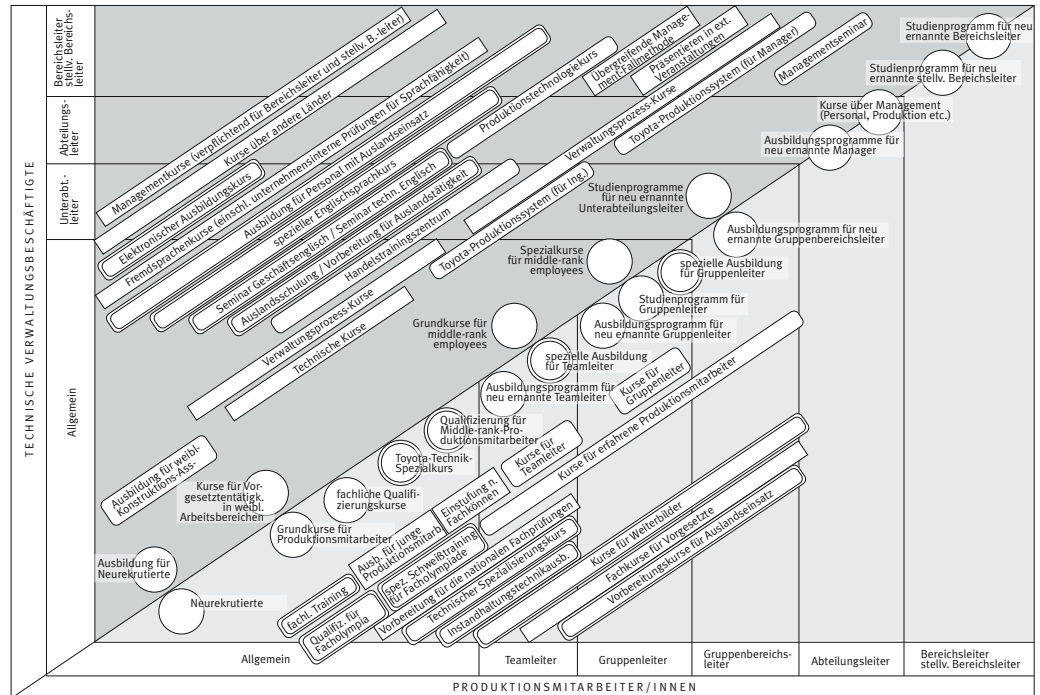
TECHNISCHE VERWALTUNGSBESCHÄFTIGTE

Bereichsleiter stellv. Bereichsleiter

Abteilungsleiter

Unterabt.-leiter

Allgemein

Managementkurse (verpflichtend für Bereichsleiter und stellv. B.-leiter)

Kurse über andere Länder

Elektronischer Ausbildungskurs

Fremdsprachenkurse (einschl. unternehmensinterne Prüfungen für Sprachfähigkeit)

Ausbildung für Personal mit Auslandseinsatz

spezieller Englischsprachkurs

Seminar Geschäftsenglisch / Seminar techn. Englisch

Auslandsschulung / Vorbereitung für Auslandstätigkeit

Handelstrainingszentrum

Produktionstechnologiekurs

Übergreifende Management-Fallmethode

Präsentieren in ext. Veranstaltungen

Toyota-Produktionssystem (für Manager)

Managementseminar

Verwaltungsprozess-Kurse

Toyota-Produktionssystem (für Ing.)

Verwaltungsprozess-Kurse

Technische Kurse

Studienprogramm für neu ernannte Bereichsleiter

Studienprogramm für neu ernannte stellv. Bereichsleiter

Kurse über Management (Personal, Produktion etc.)

Ausbildungsprogramme für neu ernannte Manager

Studienprogramme für neu ernannte Unterabteilungsleiter

Ausbildungsprogramm für neu ernannte Gruppenbereichsleiter

Spezialkurse für middle-rank employees

spezielle Ausbildung für Gruppenleiter

Studienprogramm für Gruppenleiter

Ausbildungsprogramm für neu ernannte Gruppenleiter

Grundkurse für middle-rank employees

spezielle Ausbildung für Teamleiter

Ausbildungsprogramm für neu ernannte Teamleiter

Kurse für Gruppenleiter

Kurse für erfahrene Produktionsmitarbeiter

Qualifizierung für Middle-rank-Produktionsmitarbeiter

Toyota-Technik-Spezialkurs

Kurse für Teamleiter

Ausbildung für weibl. Konstruktions-Ass.

Kurse für Vorgesetztentätigk. in weibl. Arbeitsbereichen

fachliche Qualifizierungskurse

Einstufung n. Fachkönnen

Grundkurse für Produktionsmitarbeiter

Ausb. für junge Produktionsmitarb.

spez. Schweißtraining für Facholympiade

Vorbereitung für die nationalen Fachprüfungen

Technischer Spezialisierungskurs

Instandhaltungstechnikausb.

Kurse für Weiterbilder

Fachkurse für Vorgesetzte

Vorbereitungskurse für Auslandseinsatz

Ausbildung für Neurekrutierte

Neurekrutierte

fachl. Training

Qualifiz. für Facholympia

Allgemein | Teamleiter | Gruppenleiter | Gruppenbereichsleiter | Abteilungsleiter | Bereichsleiter stellv. Bereichsleiter

PRODUKTIONSMITARBEITER/INNEN